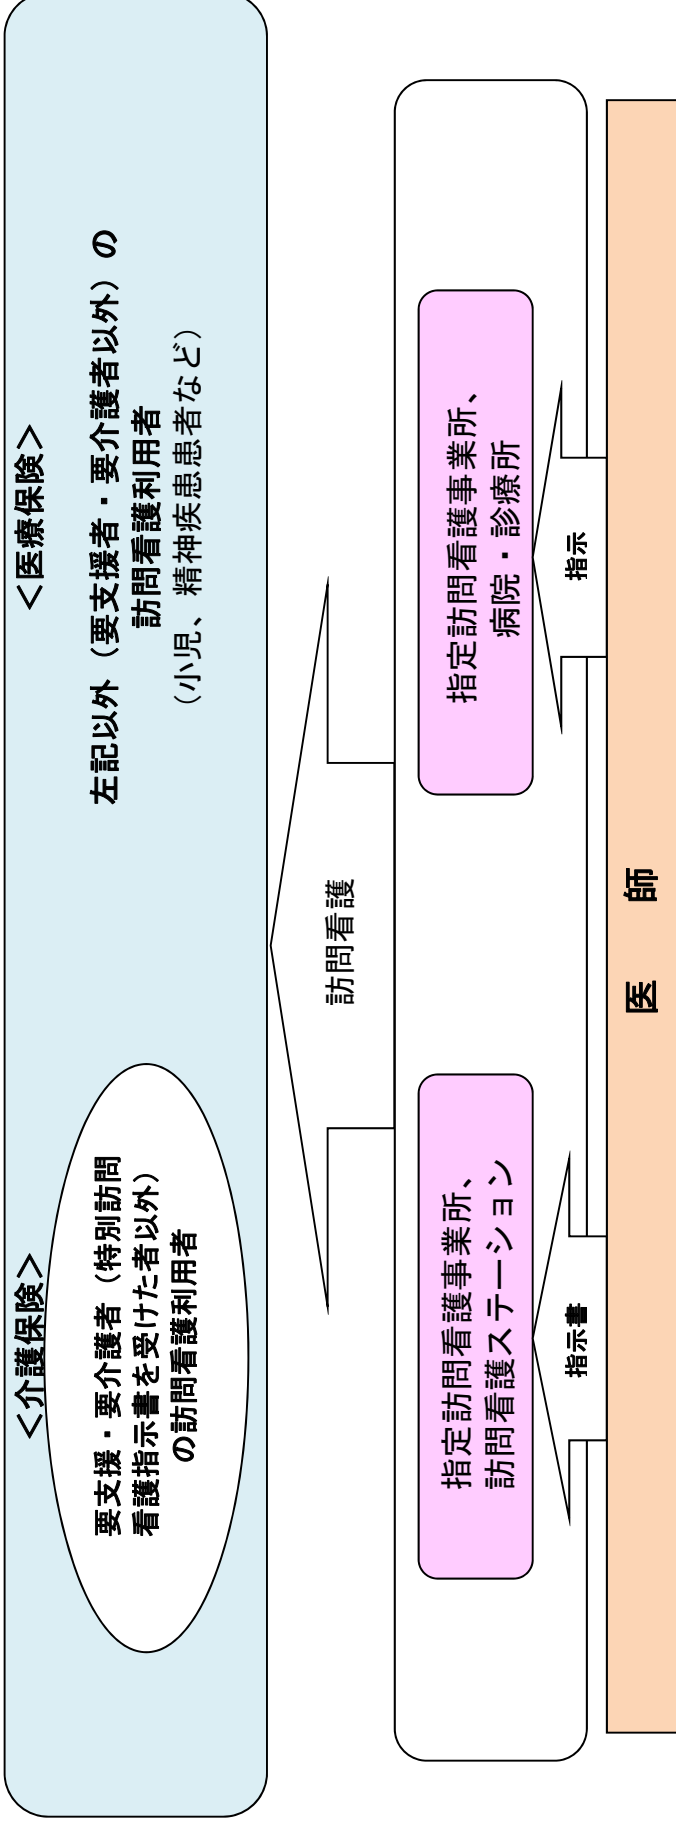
<介護保険>

要支援・要介護者（特別訪問看護指示書を受けた者以外）の訪問看護利用者

<医療保険>

左記以外（要支援者・要介護者以外）の訪問看護利用者
（小児、精神疾患患者など）

訪問看護

指定訪問看護事業所、訪問看護ステーション

指定訪問看護事業所、病院・診療所

指示書

指示

医　師